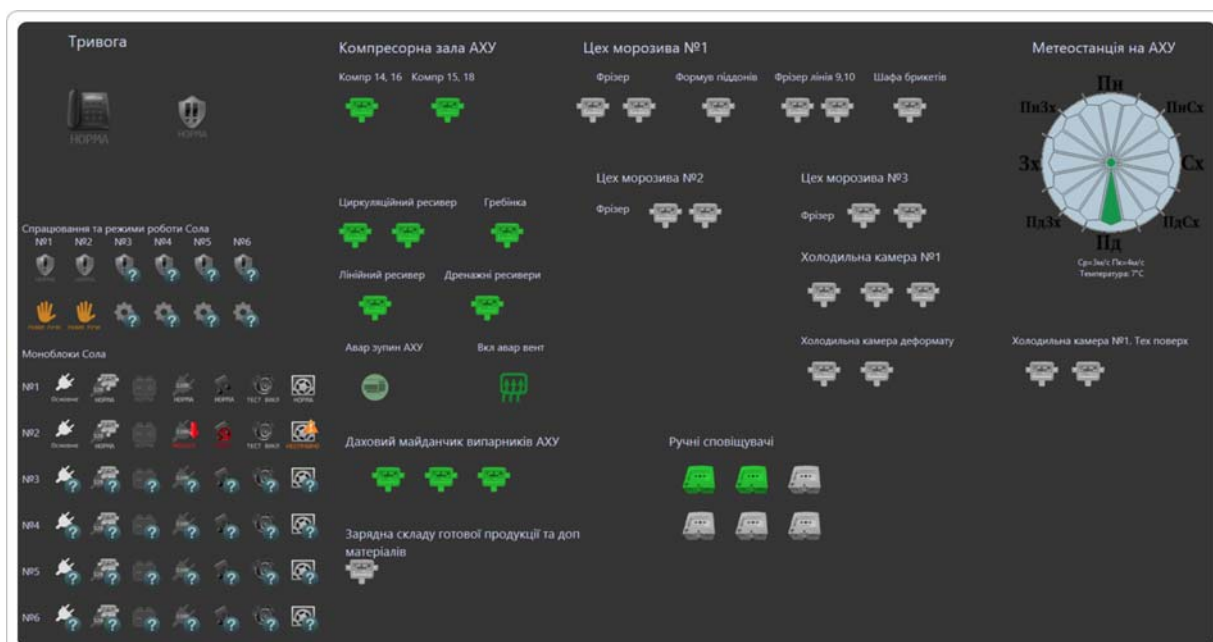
Тривога

НОРМА НОРМА

Спрацювання та режими роботи Сола
№1 №2 №3 №4 №5 №6

Моноблоки Сола

№1 Основне НОРМА НОРМА НОРМА ТЕСТ ВИКЛ НОРМА
№2 Основне НОРМА ТЕСТ ВИКЛ
№3
№4
№5
№6

Компресорна зала АХУ

Компр 14, 16 Компр 15, 18

Циркуляційний ресивер Гребінка

Лінійний ресивер Дренажні ресивери

Авар зупин АХУ Вкл авар вент

Даховий майданчик випарників АХУ

Зарядна складу готової продукції та доп матеріалів

Цех морозива №1

Фрізер Формув піддонів Фрізер лінія 9,10 Шафа брикетів

Цех морозива №2

Фрізер

Цех морозива №3

Фрізер

Холодильна камера №1

Холодильна камера деформату

Ручні сповіщувачі

Метеостанція на АХУ

Пн
ПнЗх ПнСх
Зх Сх
ПдЗх ПдСх
Пд

Холодильна камера №1. Тех поверх